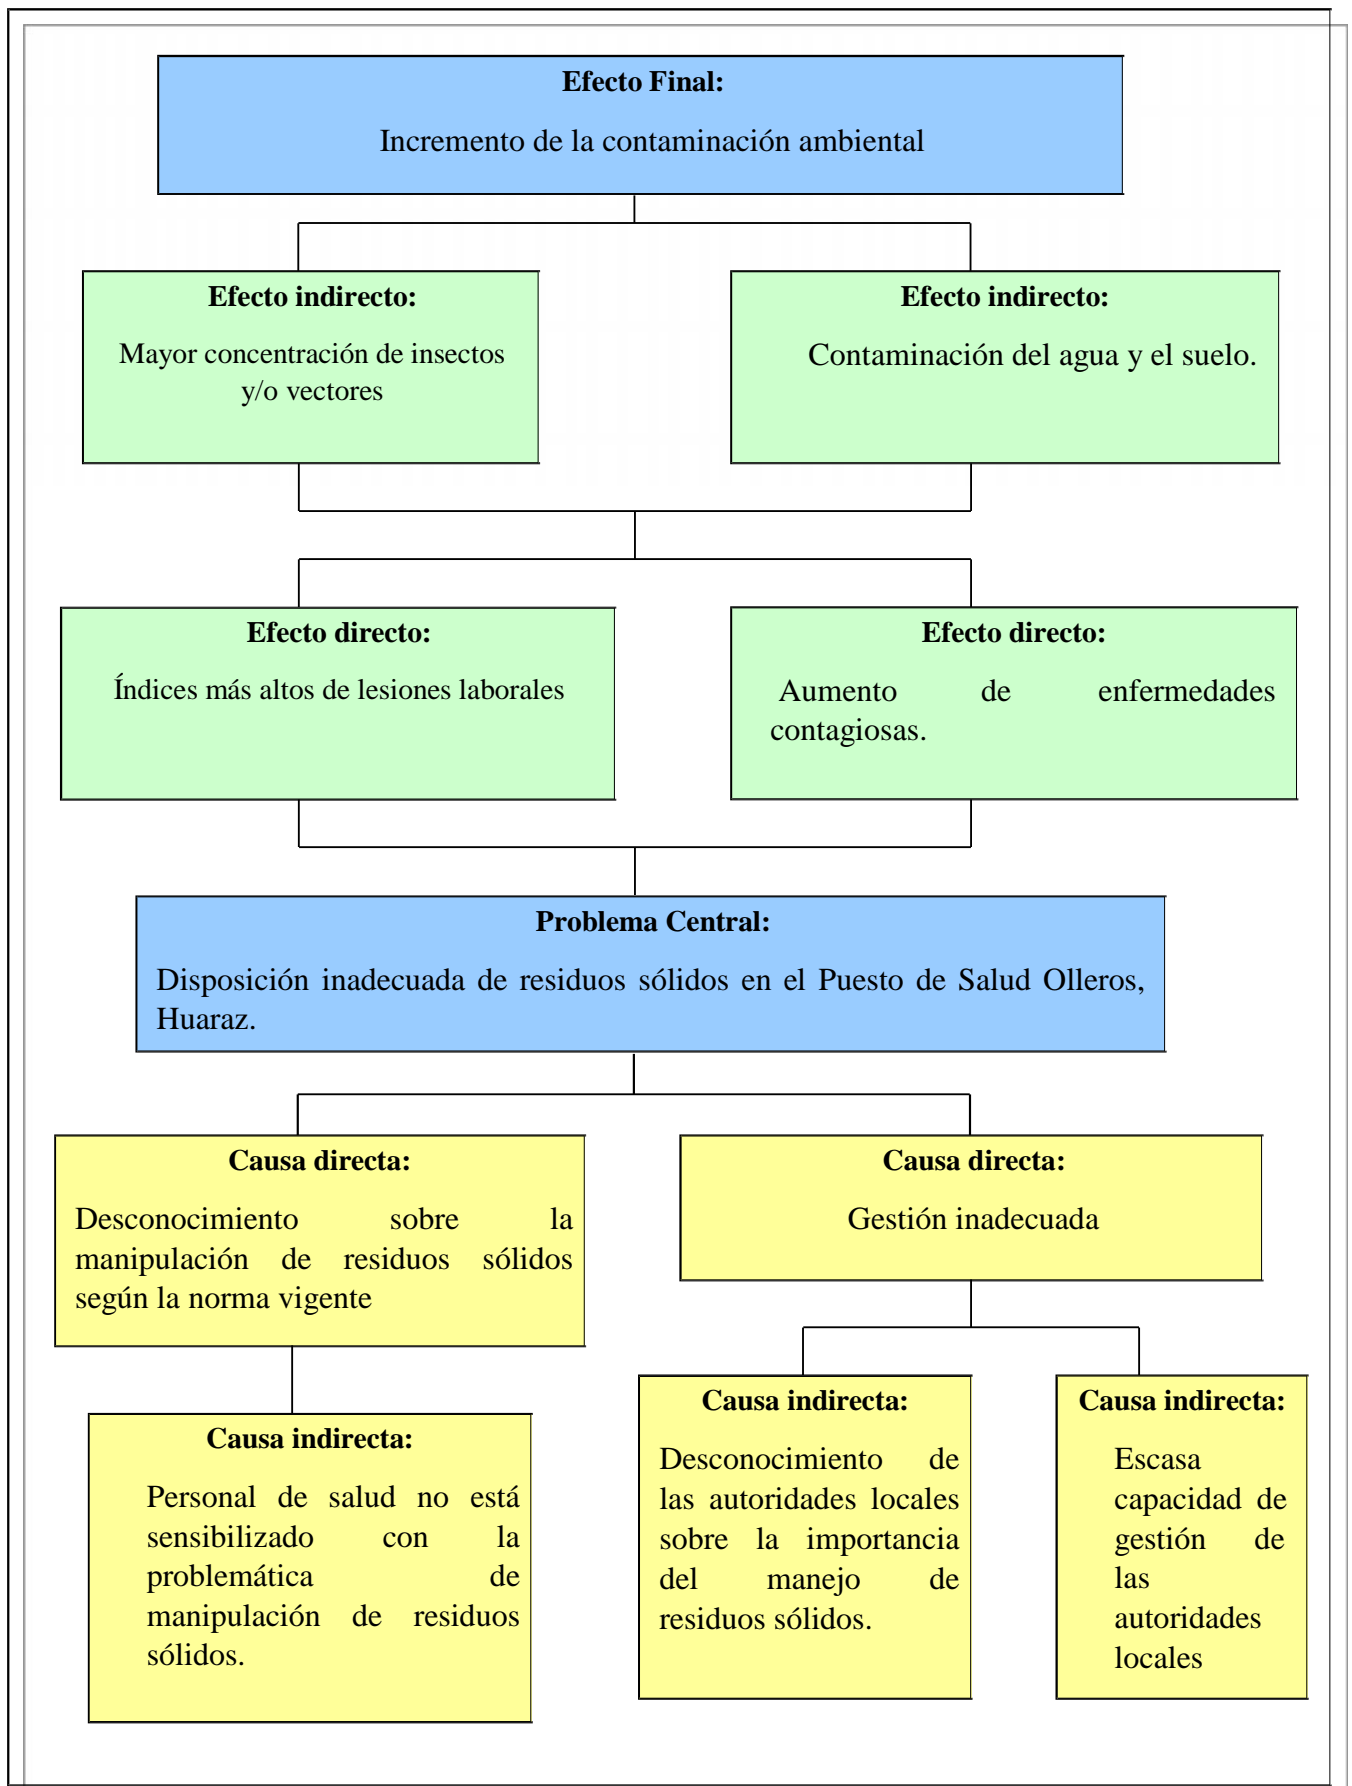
Efecto Final:

Incremento de la contaminación ambiental

Efecto indirecto:

Mayor concentración de insectos y/o vectores

Efecto indirecto:

Contaminación del agua y el suelo.

Efecto directo:

Índices más altos de lesiones laborales

Efecto directo:

Aumento de enfermedades contagiosas.

Problema Central:

Disposición inadecuada de residuos sólidos en el Puesto de Salud Olleros, Huaraz.

Causa directa:

Desconocimiento sobre la manipulación de residuos sólidos según la norma vigente

Causa directa:

Gestión inadecuada

Causa indirecta:

Personal de salud no está sensibilizado con la problemática de manipulación de residuos sólidos.

Causa indirecta:

Desconocimiento de las autoridades locales sobre la importancia del manejo de residuos sólidos.

Causa indirecta:

Escasa capacidad de gestión de las autoridades locales